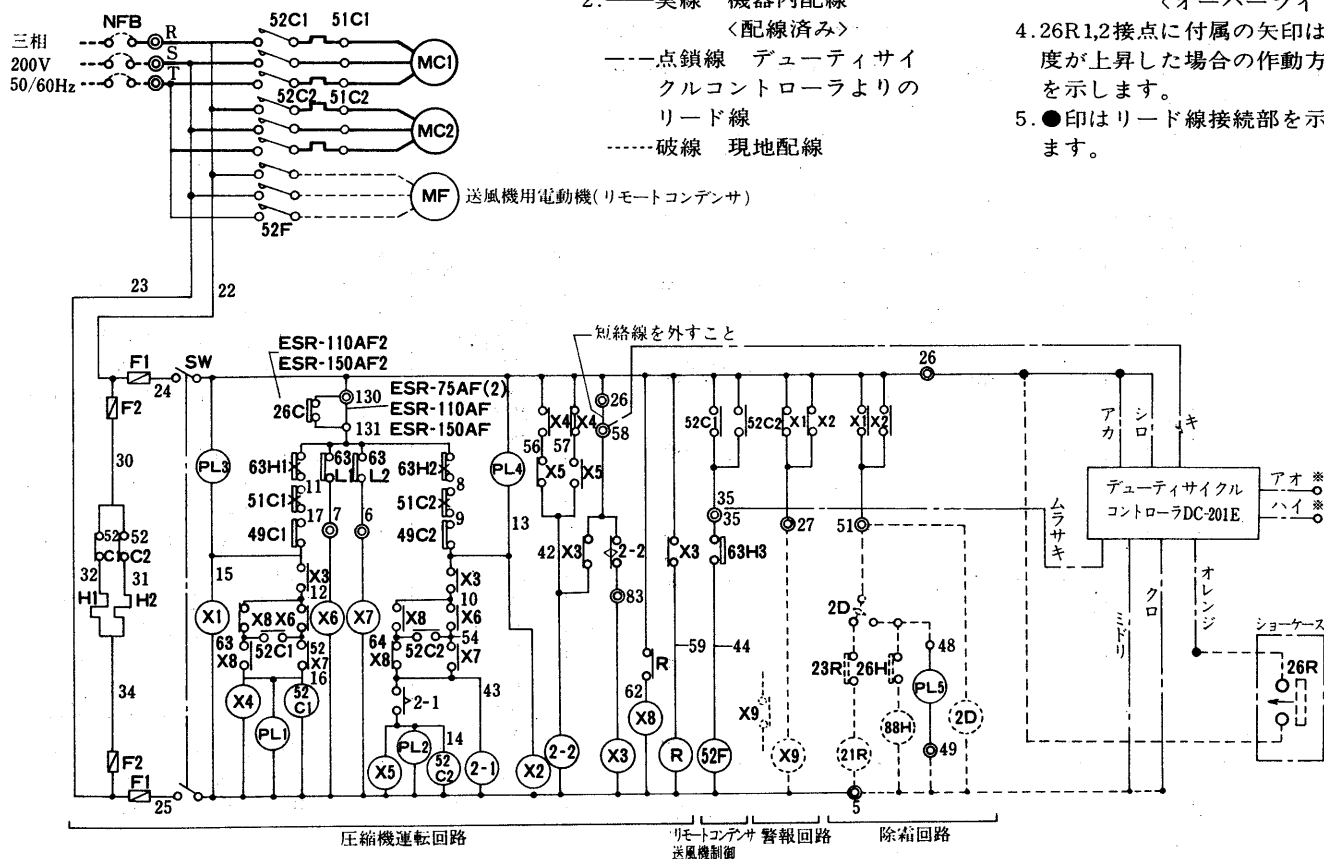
2. ——実線　機器内配線
〈配線済み〉
—·—点鎖線　デューティサイクルコントローラよりのリード線
------破線　現地配線

〈オーバーライ

4.26R1,2接点に付属の矢印は度が上昇した場合の作動方を示します。
5.●印はリード線接続部を示ます。

NFB
R
S
T
三相
200V
50/60Hz
52C1　51C1
MC1
52C2　51C2
MC2
MF　送風機用電動機(リモートコンデンサ)
52F
23
22
短絡線を外すこと
ESR-110AF2
ESR-150AF2
F1
SW
24
26
F2
26C
130
131
ESR-75AF(2)
ESR-110AF
ESR-150AF
PL3
63H1
11
51C1
17
49C1
63 L1
63 L2
7
6
63H2
8
51C2
9
49C2
PL4
13
X4
X4
56
57
X5
X5
26
58
42
X3
2-2
83
X3
52C1
52C2
X1
X2
X1
X2
35
35
63H3
27
51
アカ
シロ
キ
デューティサイクル
コントローラDC-201E
アオ ※
ハイ ※
ムラサキ
オレンジ
ミドリ
クロ
30
52C1
52C2
32
31
H1
H2
34
F2
F1
25
15
X1
X3
12
X8
X6
X6
X7
63
X8
52C1
52
X7
16
X4
PL1
52 C1
X3
10
X8
X6
64
X8
52C2
54
X7
2-1
43
PL2
14
X5
52 C2
2-1
X2
2-2
X3
R
62
X8
R
59
44
52F
X9
X9
2D
48
23R
26H
PL5
88H
2D
21R
49
5
ショーケース
26R
圧縮機運転回路
リモートコンデンサ送風機制御
警報回路
除霜回路